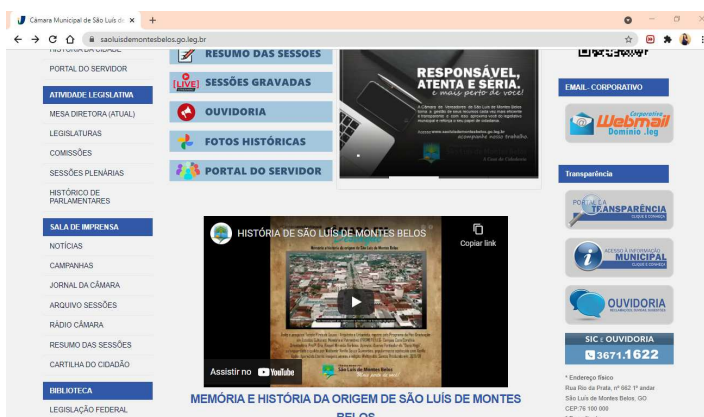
Câmara Municipal de São Luís de ×  +

saoluisdemontesbelos.go.leg.br

HISTÓRIA DA CIDADE
PORTAL DO SERVIDOR

ATIVIDADE LEGISLATIVA
MESA DIRETORA (ATUAL)
LEGISLATURAS
COMISSÕES
SESSÕES PLENÁRIAS
HISTÓRICO DE PARLAMENTARES

SALA DE IMPRENSA
NOTÍCIAS
CAMPANHAS
JORNAL DA CÂMARA
ARQUIVO SESSÕES
RÁDIO CÂMARA
RESUMO DAS SESSÕES
CARTILHA DO CIDADÃO

BIBLIOTECA
LEGISLAÇÃO FEDERAL

RESUMO DAS SESSÕES
LIVE SESSÕES GRAVADAS
OUVIDORIA
FOTOS HISTÓRICAS
PORTAL DO SERVIDOR

RESPONSÁVEL, ATENTA E SÉRIA, e mais perto de você!

A Casa do Cidadão

HISTÓRIA DE SÃO LUÍS DE MONTES BELOS
Copiar link
Assistir no YouTube

MEMÓRIA E HISTÓRIA DA ORIGEM DE SÃO LUÍS DE MONTES BELOS

EMAIL CORPORATIVO
Corporativo Webmail Domínio .leg

Transparência
PORTAL DA TRANSPARÊNCIA CLIQUE E CONHEÇA
ACESSO À INFORMAÇÃO MUNICIPAL CLIQUE E CONHEÇA
OUVIDORIA

SIC | OUVIDORIA
3671.1622

* Endereço físico
Rua Rio da Prata, nº 662 1º andar
São Luís de Montes Belos, GO
CEP:76 100 000